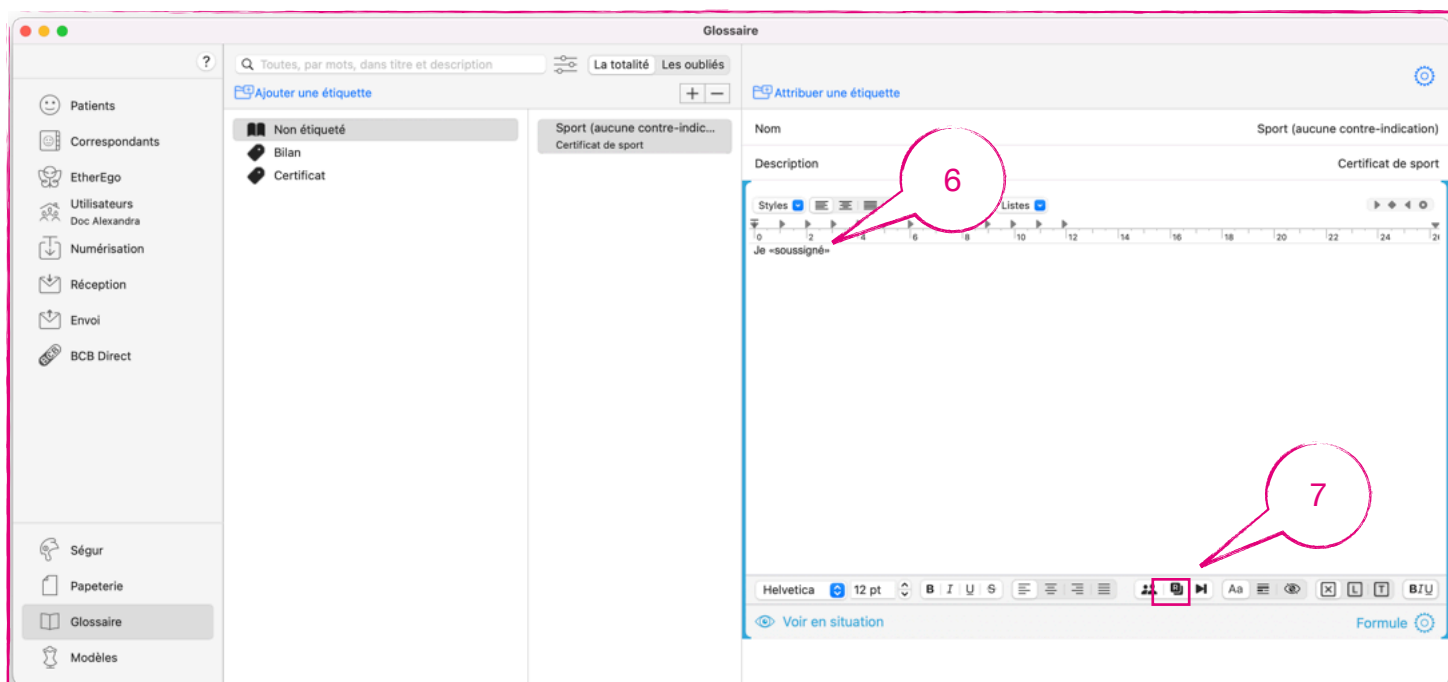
Glossaire

?

Patients
Correspondants
EtherEgo
Utilisateurs
Doc Alexandra
Numérisation
Réception
Envoi
BCB Direct

Ségur
Papeterie
Glossaire
Modèles

Toutes, par mots, dans titre et description
La totalité | Les oubliés

Ajouter une étiquette
+ −

Non étiqueté
Bilan
Certificat

Sport (aucune contre-indic...
Certificat de sport

Attribuer une étiquette

Nom | Sport (aucune contre-indication)
Description | Certificat de sport

Styles
Listes

6

0 2 4 6 8 10 12 14 16 18 20 22 24 2

Je «soussigné»

7

Helvetica 12 pt B I U S
Aa

Voir en situation
Formule